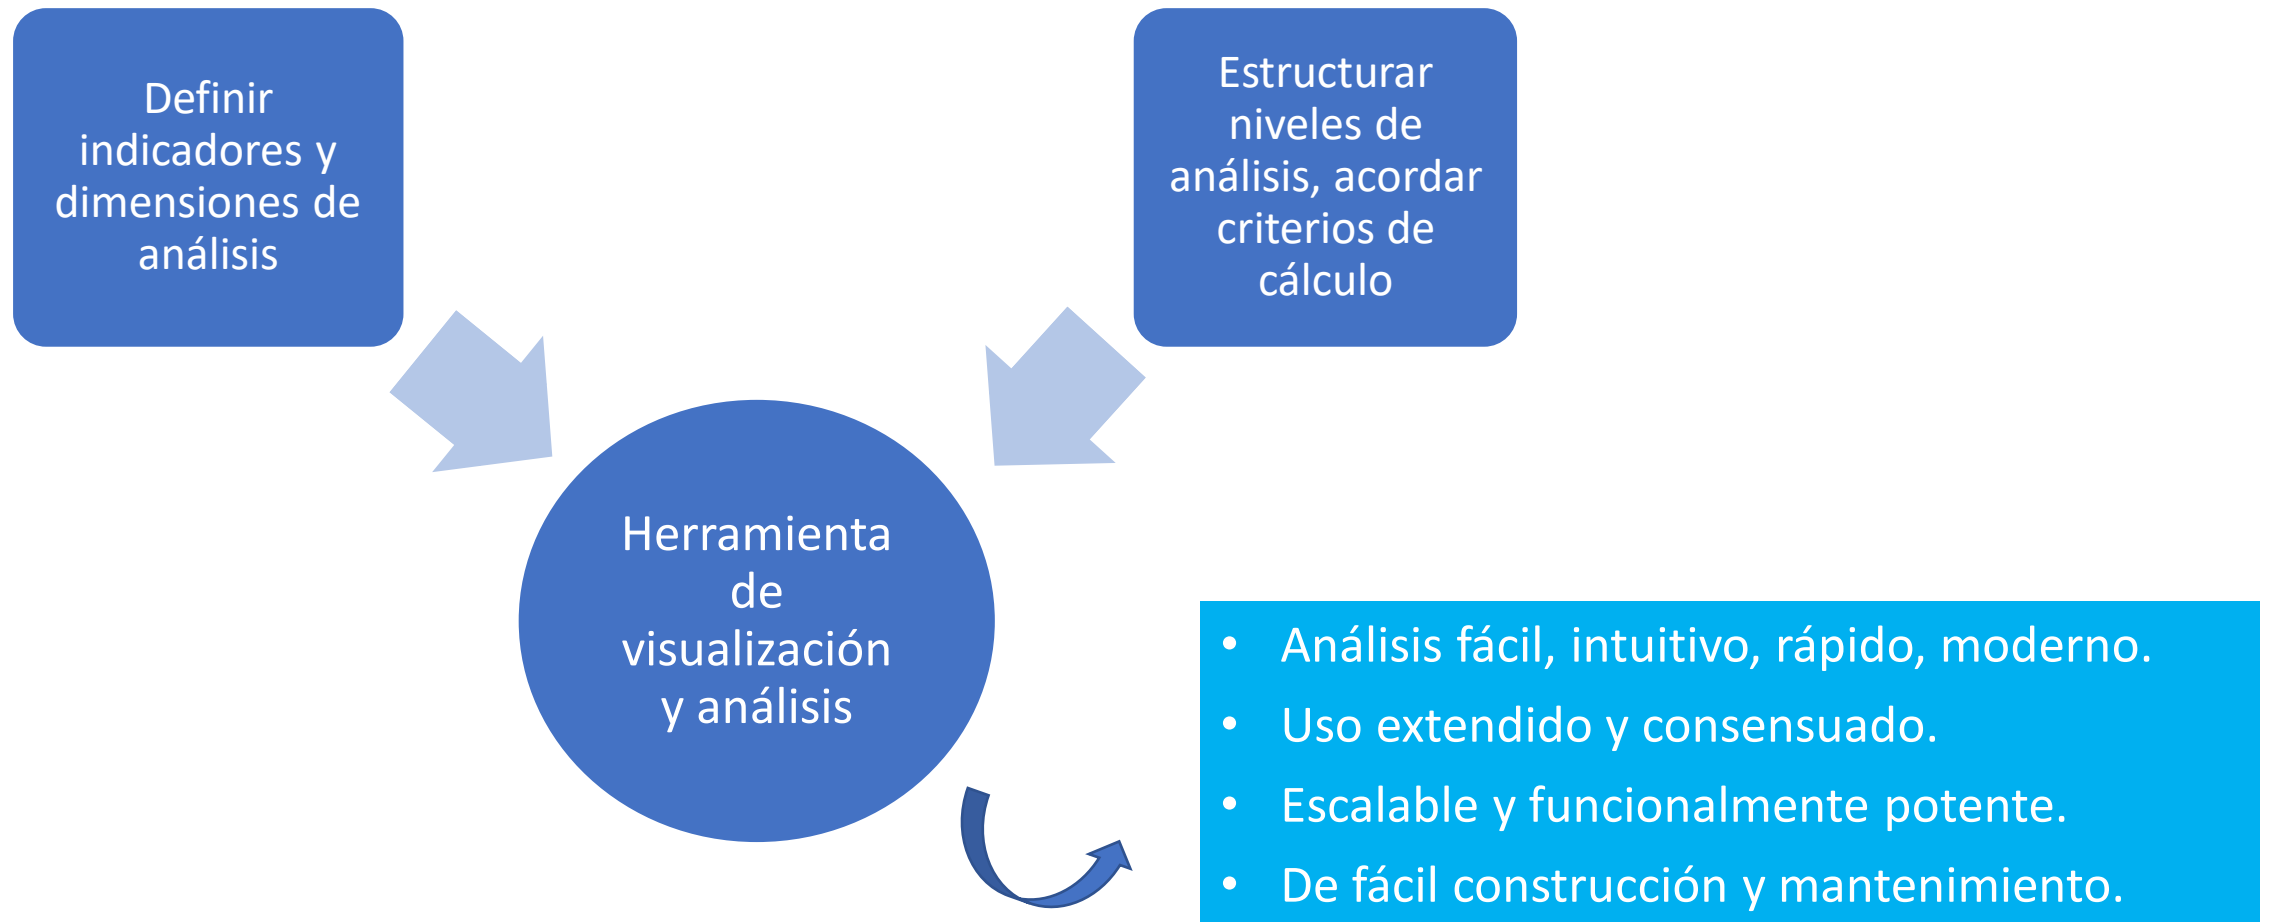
Definir indicadores y dimensiones de análisis

Estructurar niveles de análisis, acordar criterios de cálculo

Herramienta de visualización y análisis

- Análisis fácil, intuitivo, rápido, moderno.
- Uso extendido y consensuado.
- Escalable y funcionalmente potente.
- De fácil construcción y mantenimiento.